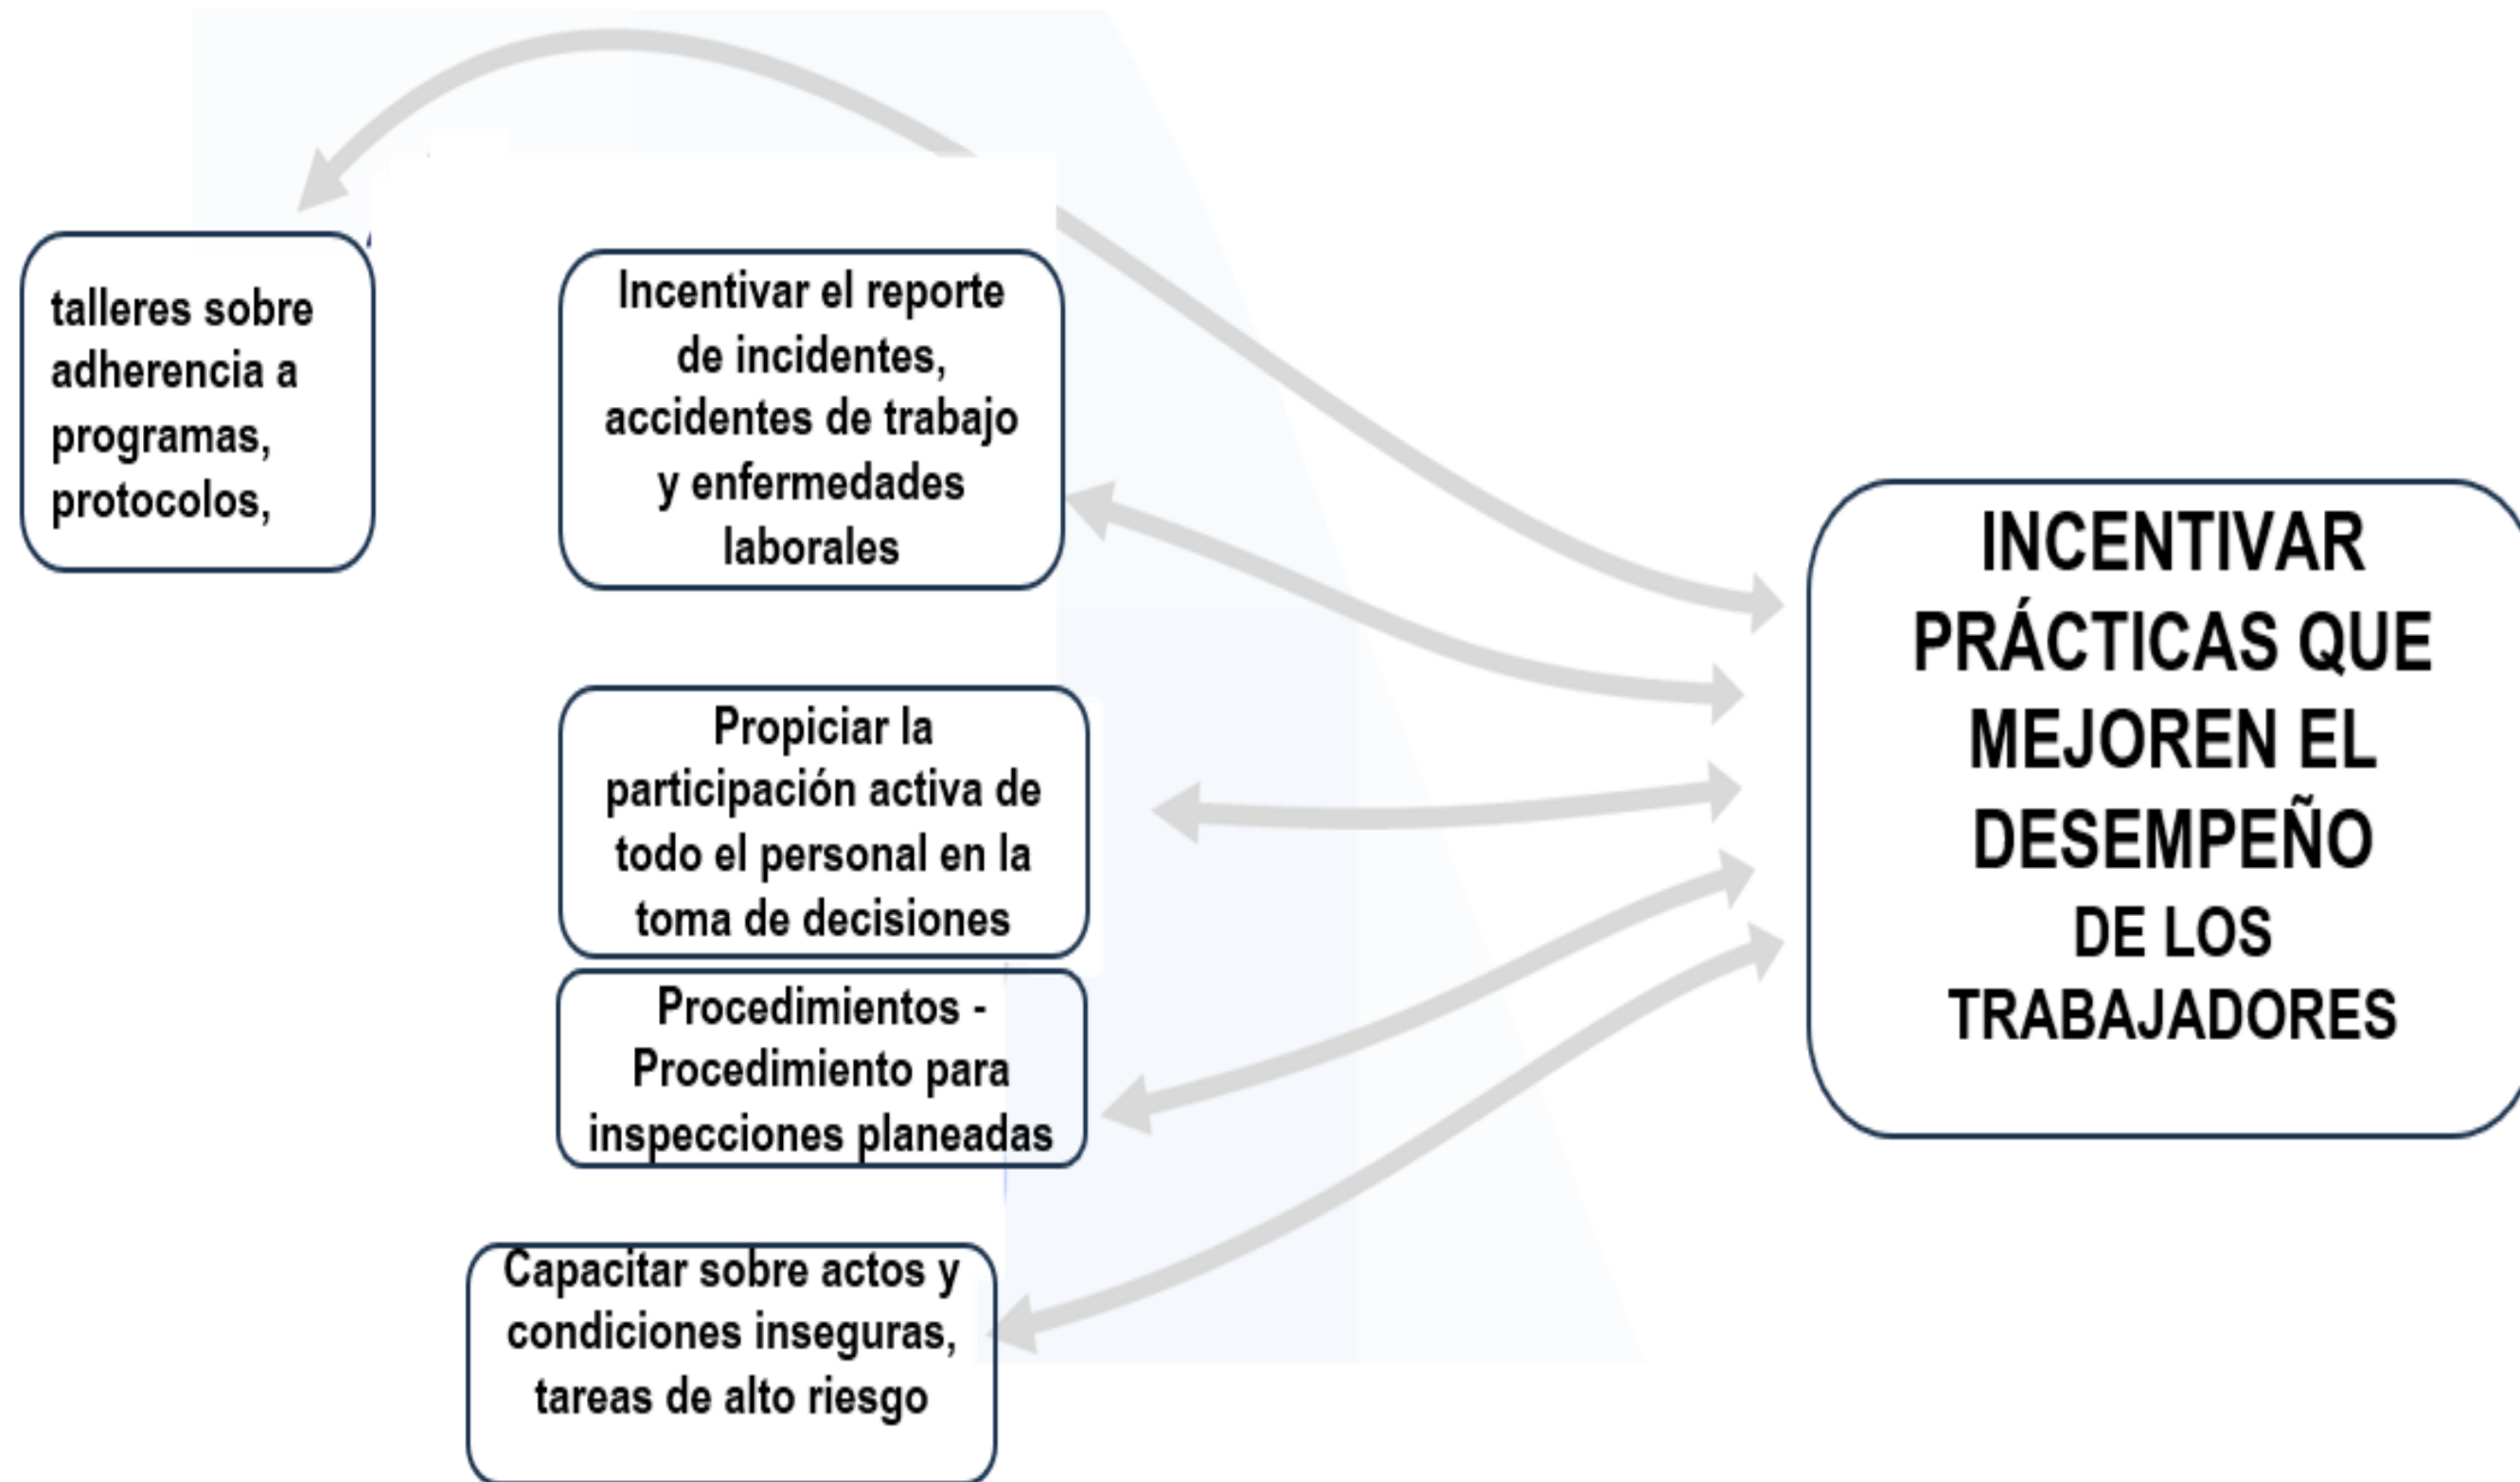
talleres sobre adherencia a programas, protocolos,

Incentivar el reporte de incidentes, accidentes de trabajo y enfermedades laborales

Propiciar la participación activa de todo el personal en la toma de decisiones

Procedimientos - Procedimiento para inspecciones planeadas

Capacitar sobre actos y condiciones inseguras, tareas de alto riesgo

INCENTIVAR PRÁCTICAS QUE MEJOREN EL DESEMPEÑO DE LOS TRABAJADORES